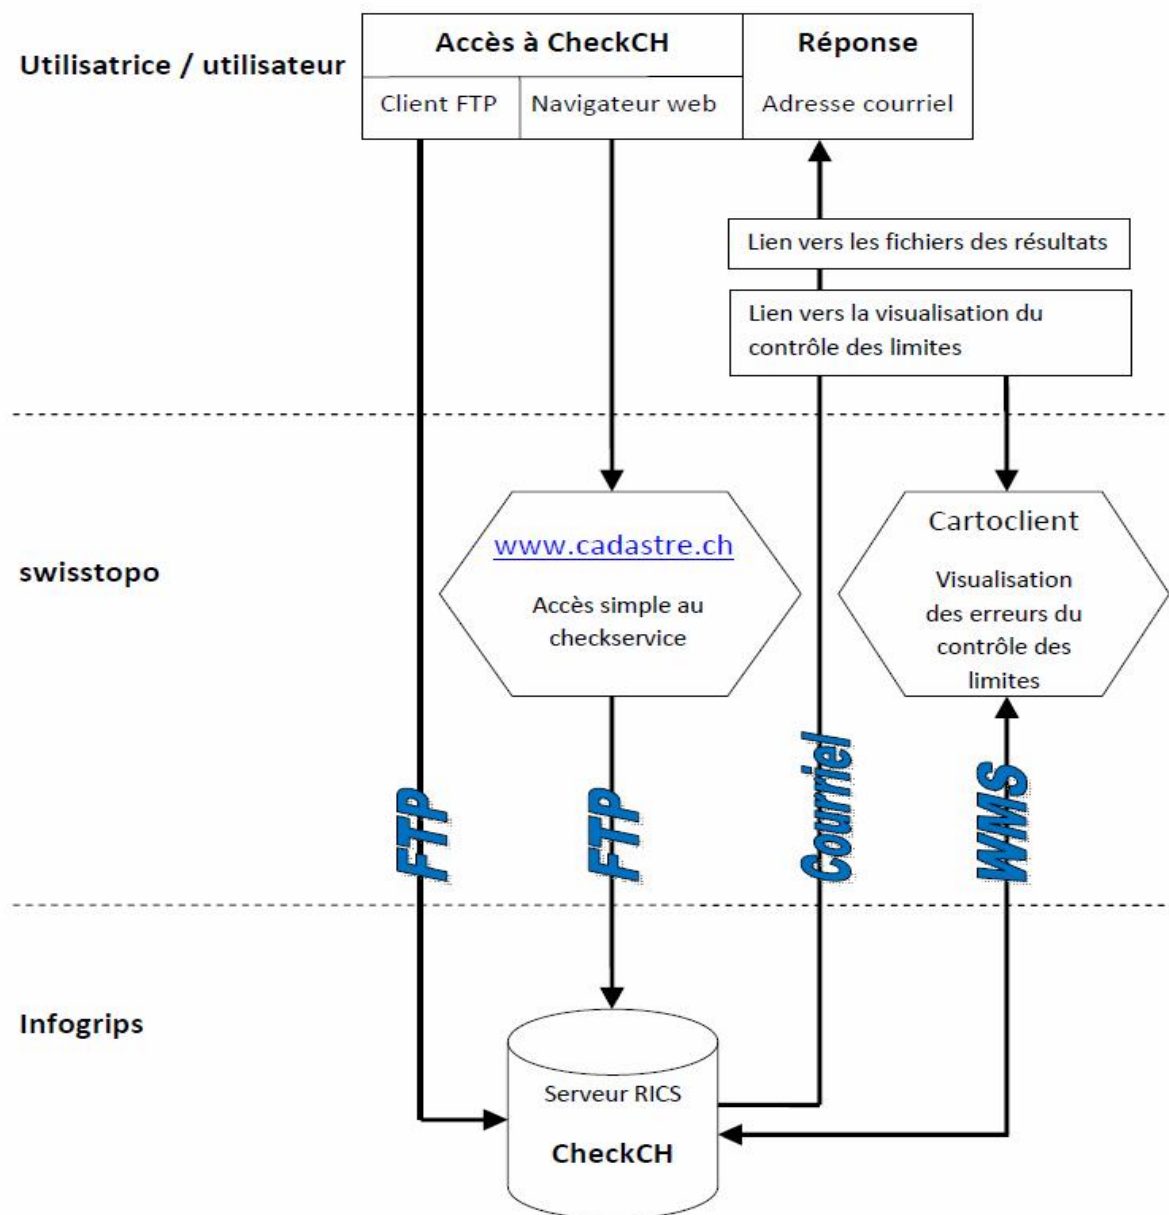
Utilisatrice / utilisateur

| Accès à CheckCH | | Réponse |
|---|---|---|
| Client FTP | Navigateur web | Adresse courriel |

Lien vers les fichiers des résultats

Lien vers la visualisation du contrôle des limites

swisstopo

www.cadastre.ch

Accès simple au checkservice

Cartoclient

Visualisation des erreurs du contrôle des limites

FTP

FTP

Courriel

WMS

Infogrips

Serveur RICS

CheckCH